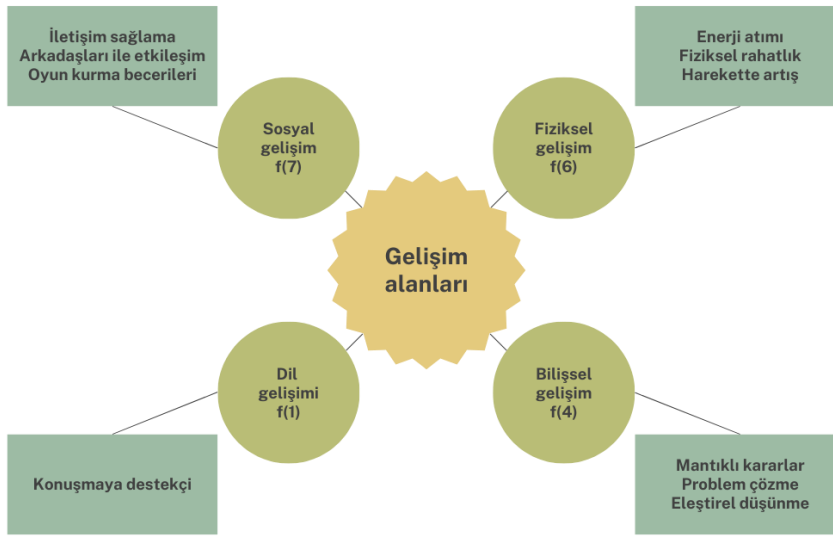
İletişim sağlama
Arkadaşları ile etkileşim
Oyun kurma becerileri

Enerji atımı
Fiziksel rahatlık
Harekette artış

Sosyal gelişim f(7)

Fiziksel gelişim f(6)

Gelişim alanları

Dil gelişimi f(1)

Bilişsel gelişim f(4)

Konuşmaya destekçi

Mantıklı kararlar
Problem çözme
Eleştirel düşünme